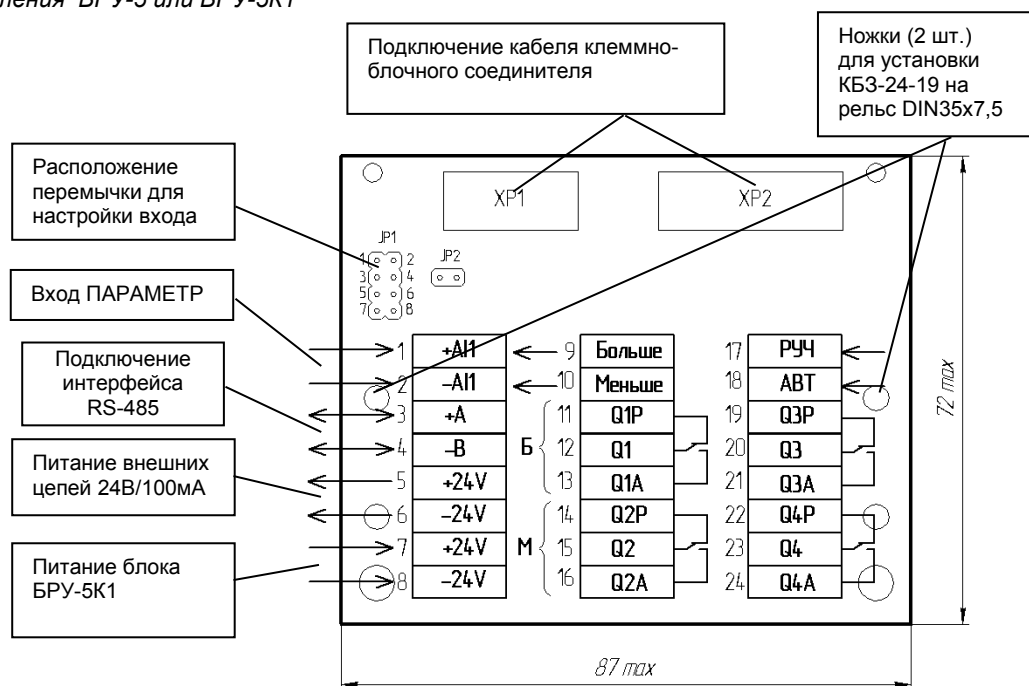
нения БРУ-5 или БРУ-5К1

Подключение кабеля клеммно-блочного соединителя

Ножки (2 шт.) для установки КБЗ-24-19 на рельс DIN35x7,5

Расположение перемычки для настройки входа

Вход ПАРАМЕТР

Подключение интерфейса RS-485

Питание внешних цепей 24В/100мА

Питание блока БРУ-5К1

XP1

XP2

JP1

1 2
3 4
5 6
7 8

JP2

| 1 | +AI1 |
|---|---|
| 2 | –AI1 |
| 3 | +A |
| 4 | –B |
| 5 | +24V |
| 6 | –24V |
| 7 | +24V |
| 8 | –24V |

| 9 | Больше |
|---|---|
| 10 | Меньше |
| 11 | Q1P |
| 12 | Q1 |
| 13 | Q1A |
| 14 | Q2P |
| 15 | Q2 |
| 16 | Q2A |

Б

М

| 17 | РУЧ |
|---|---|
| 18 | АВТ |
| 19 | Q3P |
| 20 | Q3 |
| 21 | Q3A |
| 22 | Q4P |
| 23 | Q4 |
| 24 | Q4A |

72 max

87 max